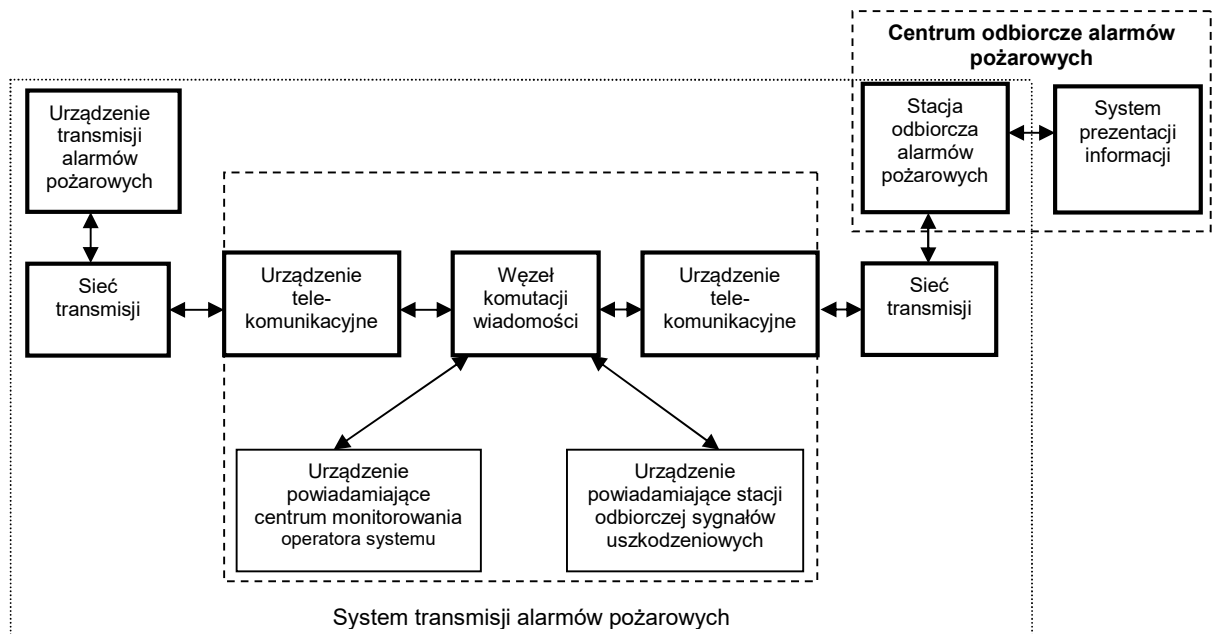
Centrum odbiorcze alarmów pożarowych

Urządzenie transmisji alarmów pożarowych

Stacja odbiorcza alarmów pożarowych

System prezentacji informacji

Sieć transmisji

Urządzenie telekomunikacyjne

Węzeł komutacji wiadomości

Urządzenie telekomunikacyjne

Sieć transmisji

Urządzenie powiadamiające centrum monitorowania operatora systemu

Urządzenie powiadamiające stacji odbiorczej sygnałów uszkodzeniowych

System transmisji alarmów pożarowych